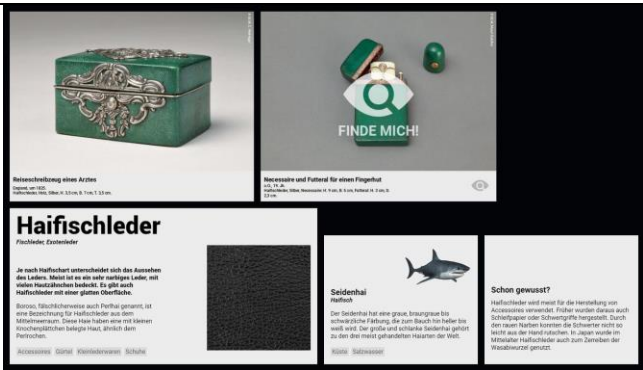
Reiseschreibzeug eines Arztes

Gepunzt, um 1820.
Haifischleder, Holz, Silber, H: 3,5 cm, B: 7 cm, T: 3,5 cm

Necessaire und Futteral für einen Fingerhut

o.O., 19. Jh.
Haifischleder, Silber, Necessaire H: 9 cm, B: 5 cm, Futteral H: 3 cm, D: 2,5 cm

FINDE MICH!

Haifischleder

Fischleder; Exotenleder

Je nach Haifischart unterscheidet sich das Aussehen des Leders. Meist ist es ein sehr narbiges Leder, mit vielen Hautzähnchen bedeckt. Es gibt auch Haifischleder mit einer glatten Oberfläche.

Boroso, fälschlicherweise auch Perlhai genannt, ist eine Bezeichnung für Haifischleder aus dem Mittelmeerraum. Diese Haie haben eine mit kleinen Knochenplättchen belegte Haut, ähnlich dem Perlrochen.

Accessoires Gürtel Kleinlederwaren Schuhe

Seidenhai

Haifisch

Der Seidenhai hat eine graue, braungraue bis schwärzliche Färbung, die zum Bauch hin heller bis weiß wird. Der große und schlanke Seidenhai gehört zu den drei meist gehandelten Haiarten der Welt.

Küste Salzwasser

Schon gewusst?

Haifischleder wird meist für die Herstellung von Accessoires verwendet. Früher wurden daraus auch Schleifpapier oder Schwertgriffe hergestellt. Durch den rauen Narben konnten die Schwerter nicht so leicht aus der Hand rutschen. In Japan wurde im Mittelalter Haifischleder auch zum Zerreiben der Wasabiwurzel genutzt.